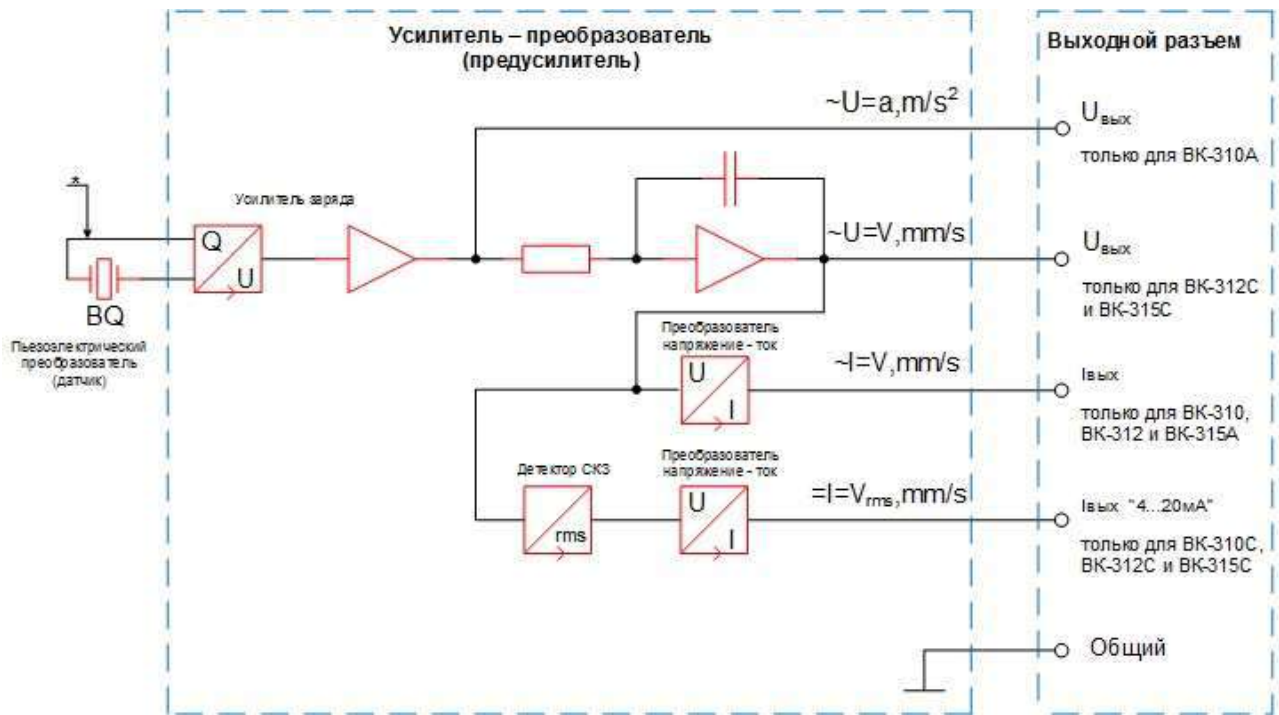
Усилитель – преобразователь (предусилитель)

Выходной разъем

~U=a,m/s$^2$

$U_{вых}$

только для ВК-310А

*

Усилитель заряда

Q

U

~U=V,mm/s

$U_{вых}$

только для ВК-312С и ВК-315С

BQ

Пьезоэлектрический преобразователь (датчик)

Преобразователь напряжение - ток

~I=V,mm/s

U

I

Iвых

только для ВК-310, ВК-312 и ВК-315А

Детектор СКЗ

Преобразователь напряжение - ток

=I=$V_{rms}$,mm/s

U

rms

I

Iвых "4...20мА"

только для ВК-310С, ВК-312С и ВК-315С

Общий